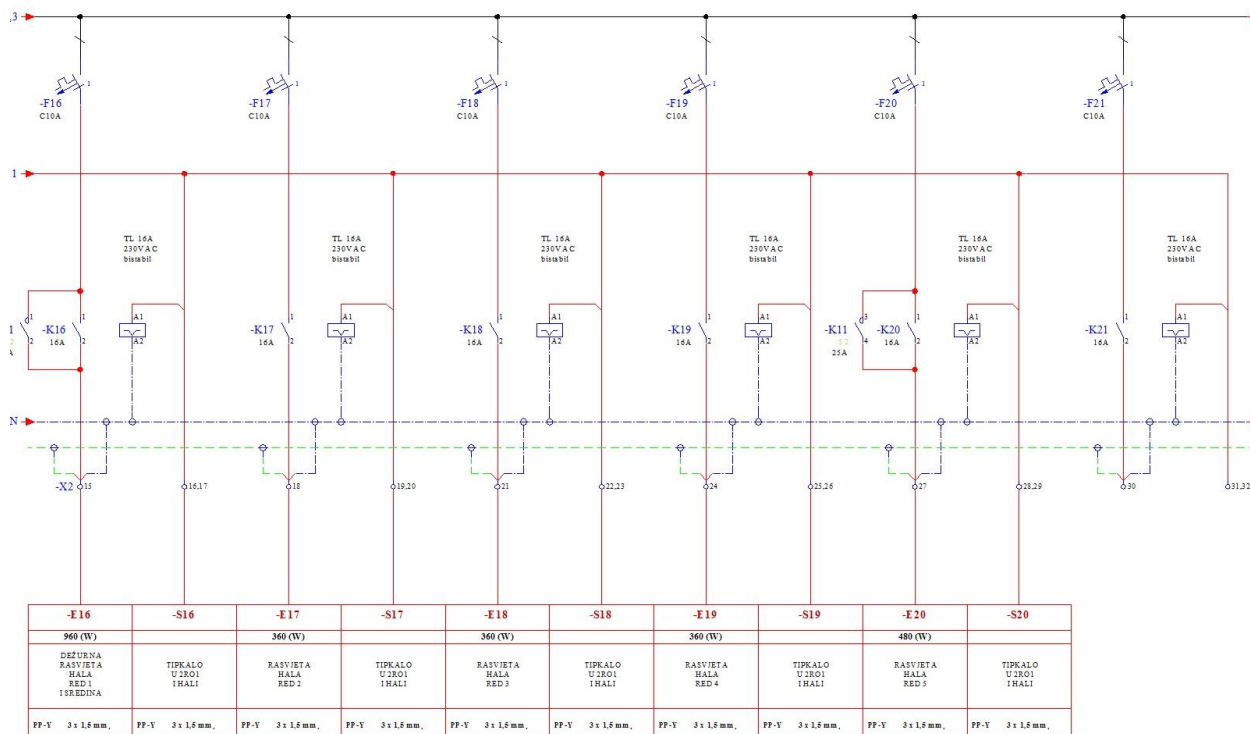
,3

-F16
C10A
1

-F17
C10A
1

-F18
C10A
1

-F19
C10A
1

-F20
C10A
1

-F21
C10A
1

1

TL 16A
230VAC
bistabil

TL 16A
230VAC
bistabil

TL 16A
230VAC
bistabil

TL 16A
230VAC
bistabil

TL 16A
230VAC
bistabil

TL 16A
230VAC
bistabil

1
2
1
-K16
16A
1
2
A1
A2

-K17
16A
1
2
A1
A2

-K18
16A
1
2
A1
A2

-K19
16A
1
2
A1
A2

3
-K11
4
25A
-K20
16A
1
2
A1
A2

-K21
16A
1
2
A1
A2

N

-X2
15
16,17
18
19,20
21
22,23
24
25,26
27
28,29
30
31,32

| -E16 | -S16 | -E17 | -S17 | -E18 | -S18 | -E19 | -S19 | -E20 | -S20 |
|---|---|---|---|---|---|---|---|---|---|
| 960 (W) | | 360 (W) | | 360 (W) | | 360 (W) | | 480 (W) | |
| DEŽURNA RASVJETA HALA RED 1 I SREDINA | TIPKALO U 2RO1 I HALI | RASVJETA HALA RED 2 | TIPKALO U 2RO1 I HALI | RASVJETA HALA RED 3 | TIPKALO U 2RO1 I HALI | RASVJETA HALA RED 4 | TIPKALO U 2RO1 I HALI | RASVJETA HALA RED 5 | TIPKALO U 2RO1 I HALI |
| PP-Y 3 x 1,5 mm, | PP-Y 3 x 1,5 mm, | PP-Y 3 x 1,5 mm, | PP-Y 3 x 1,5 mm, | PP-Y 3 x 1,5 mm, | PP-Y 3 x 1,5 mm, | PP-Y 3 x 1,5 mm, | PP-Y 3 x 1,5 mm, | PP-Y 3 x 1,5 mm, | PP-Y 3 x 1,5 mm, |